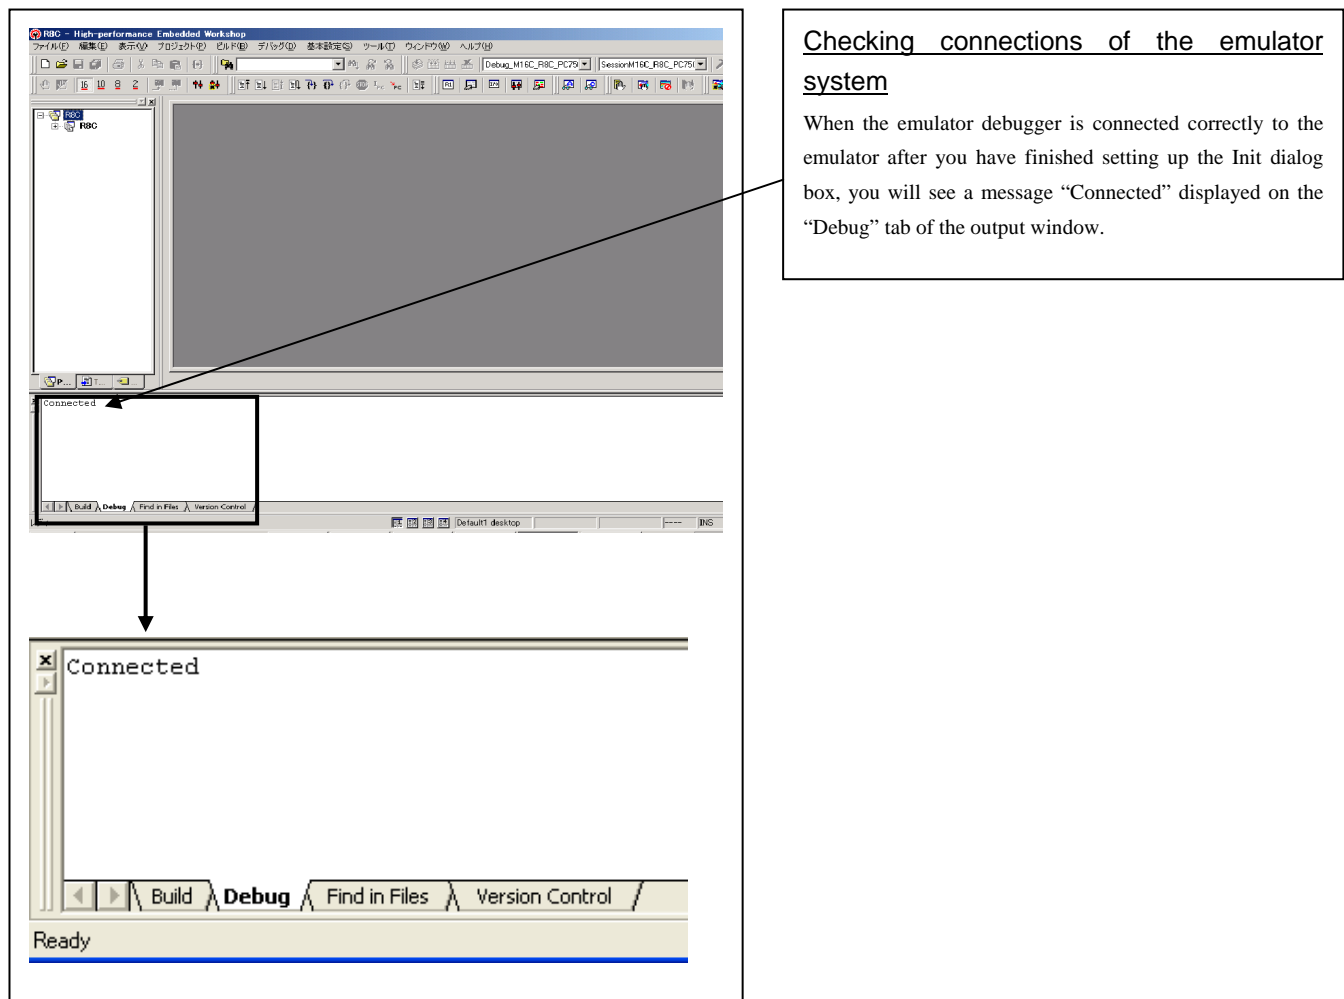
R8C - High-performance Embedded Workshop
ファイル(F) 編集(E) 表示(V) プロジェクト(P) ビルド(B) デバッグ(D) 基本設定(S) ツール(T) ウィンドウ(W) ヘルプ(H)

Debug_M16C_R8C_PC7S
SessionM16C_R8C_PC7S

R8C
R8C

P... T...

Connected

Build Debug Find in Files Version Control

Default1 desktop INS

Connected

Build Debug Find in Files Version Control

Ready

Checking connections of the emulator system

When the emulator debugger is connected correctly to the emulator after you have finished setting up the Init dialog box, you will see a message “Connected” displayed on the “Debug” tab of the output window.